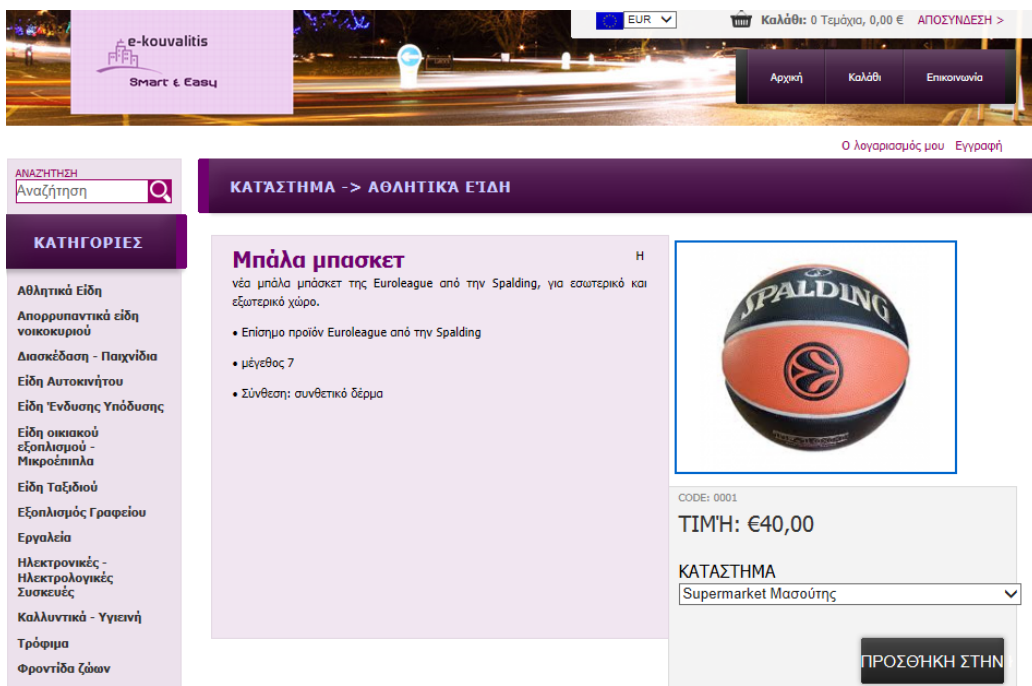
e-kouvalitis
Smart & Easy

EUR

Καλάθι: 0 Τεμάχια, 0,00 € ΑΠΟΣΥΝΔΕΣΗ >

Αρχική
Καλάθι
Επικοινωνία

Ο λογαριασμός μου Εγγραφή

ΑΝΑΖΗΤΗΣΗ
Αναζήτηση

ΚΑΤΗΓΟΡΙΕΣ

Αθλητικά Είδη
Απορρυπαντικά είδη νοικοκυριού
Διασκέδαση - Παιχνίδια
Είδη Αυτοκινήτου
Είδη Ένδυσης Υπόδυσης
Είδη οικιακού εξοπλισμού - Μικροέπιπλα
Είδη Ταξιδιού
Εξοπλισμός Γραφείου
Εργαλεία
Ηλεκτρονικές - Ηλεκτρολογικές Συσκευές
Καλλυντικά - Υγιεινή
Τρόφιμα
Φροντίδα ζώων

ΚΑΤΑΣΤΗΜΑ -> ΑΘΛΗΤΙΚΆ ΕΊΔΗ

Μπάλα μπασκετ

Η νέα μπάλα μπάσκετ της Euroleague από την Spalding, για εσωτερικό και εξωτερικό χώρο.

• Επίσημο προϊόν Euroleague από την Spalding

• μέγεθος 7

• Σύνθεση: συνθετικό δέρμα

SPALDING

CODE: 0001

ΤΙΜΉ: €40,00

ΚΑΤΑΣΤΗΜΑ
Supermarket Μασούτης

ΠΡΟΣΘΗΚΗ ΣΤΗΝ